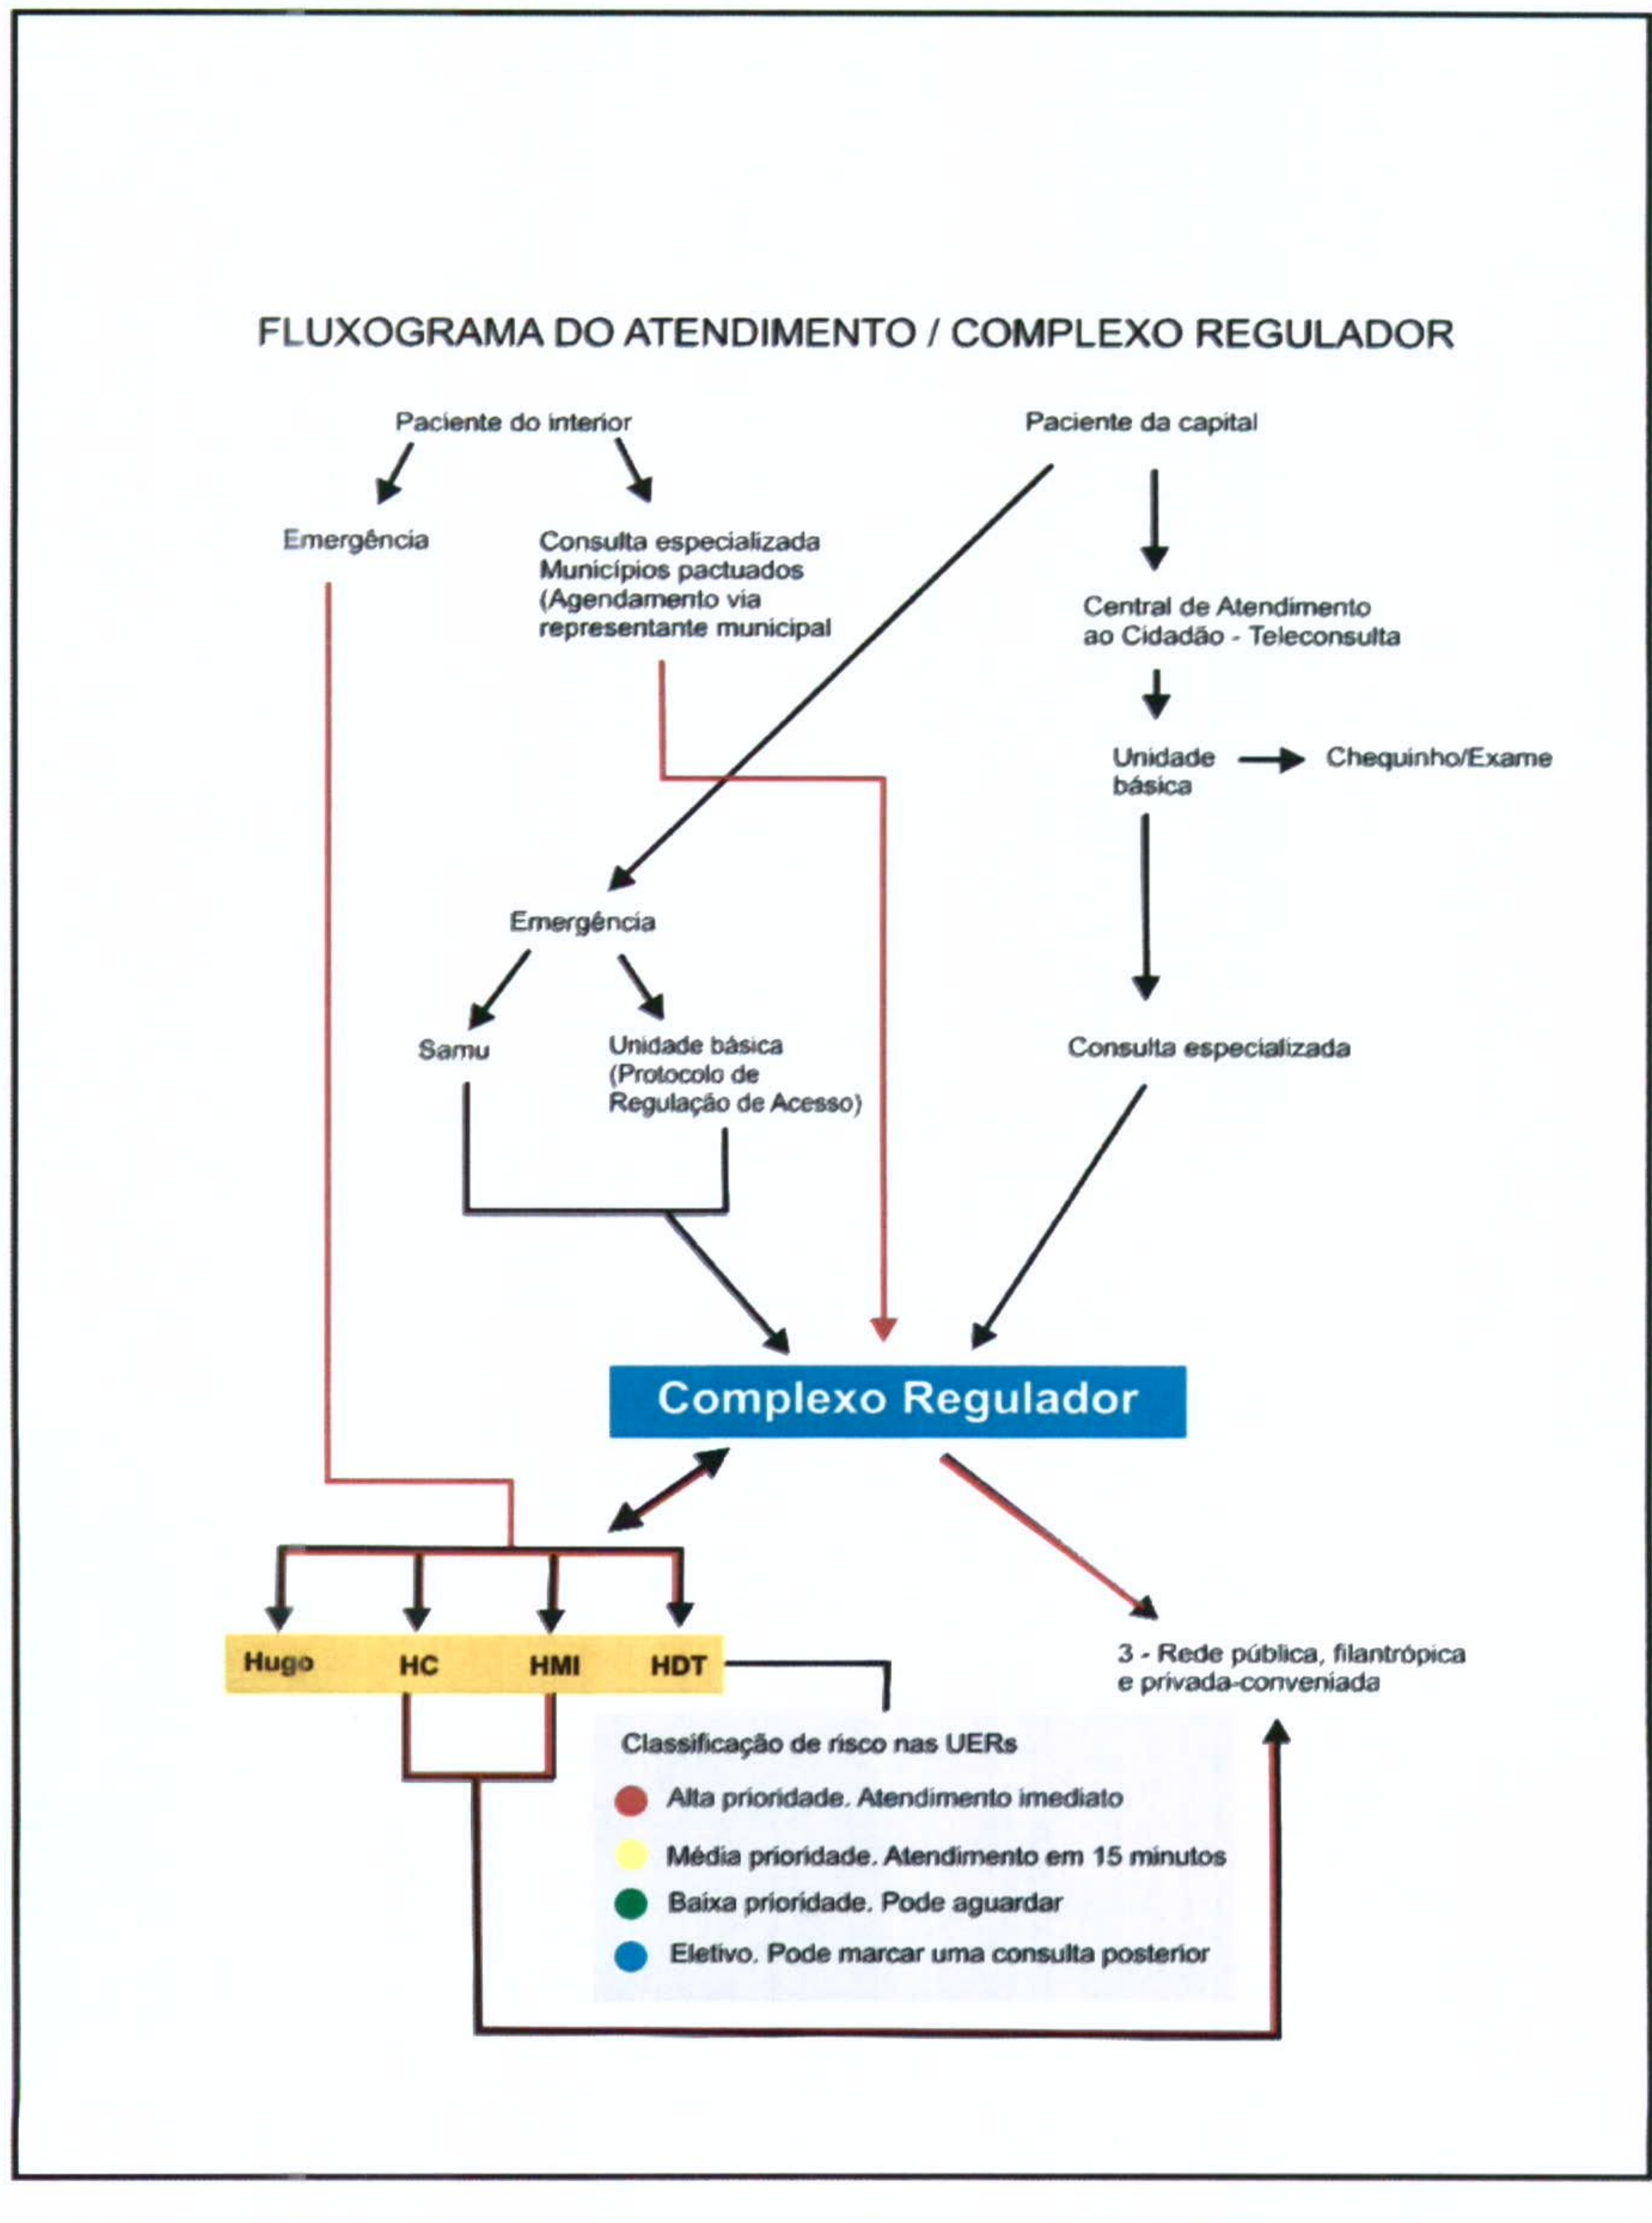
FLUXOGRAMA DO ATENDIMENTO / COMPLEXO REGULADOR

Paciente do interior

Paciente da capital

Emergência

Consulta especializada
Municípios pactuados
(Agendamento via
representante municipal

Central de Atendimento
ao Cidadão - Teleconsulta

Unidade
básica

Chequinho/Exame

Emergência

Samu

Unidade básica
(Protocolo de
Regulação de Acesso)

Consulta especializada

Complexo Regulador

Hugo

HC

HMI

HDT

3 - Rede pública, filantrópica
e privada-conveniada

Classificação de risco nas UERs

Alta prioridade. Atendimento imediato

Média prioridade. Atendimento em 15 minutos

Baixa prioridade. Pode aguardar

Eletivo. Pode marcar uma consulta posterior